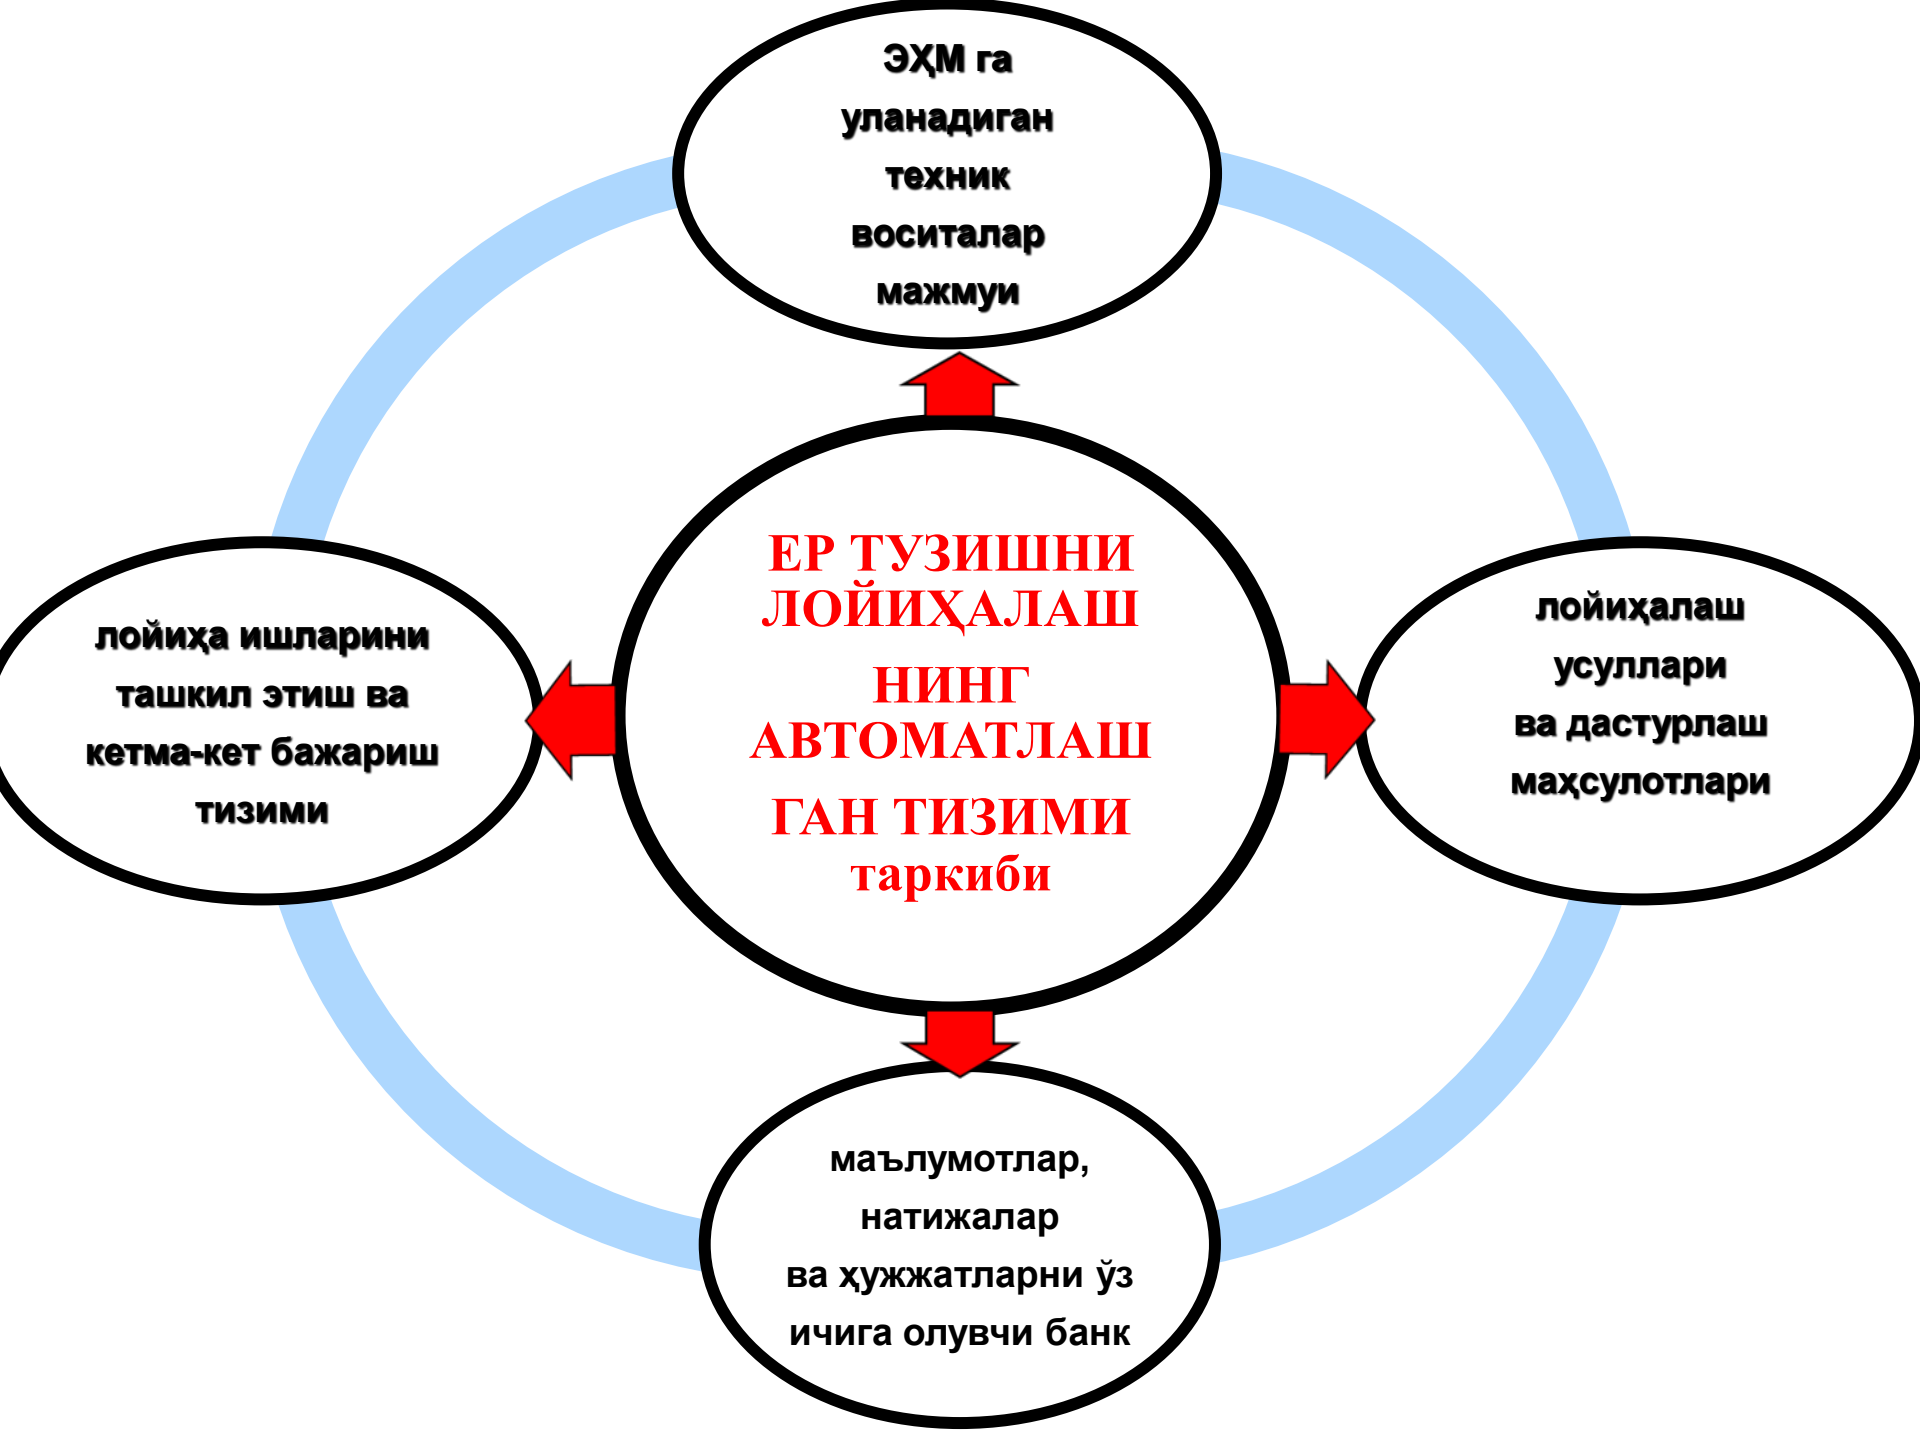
ЭҲМ га уланадиган техник воситалар мажмуи

лойиҳа ишларини ташкил этиш ва кетма-кет бажариш тизими

ЕР ТУЗИШНИ ЛОЙИҲАЛАШ НИНГ АВТОМАТЛАШ ГАН ТИЗИМИ таркиби

лойиҳалаш усуллари ва дастурлаш маҳсулотлари

маълумотлар, натижалар ва ҳужжатларни ўз ичига олувчи банк